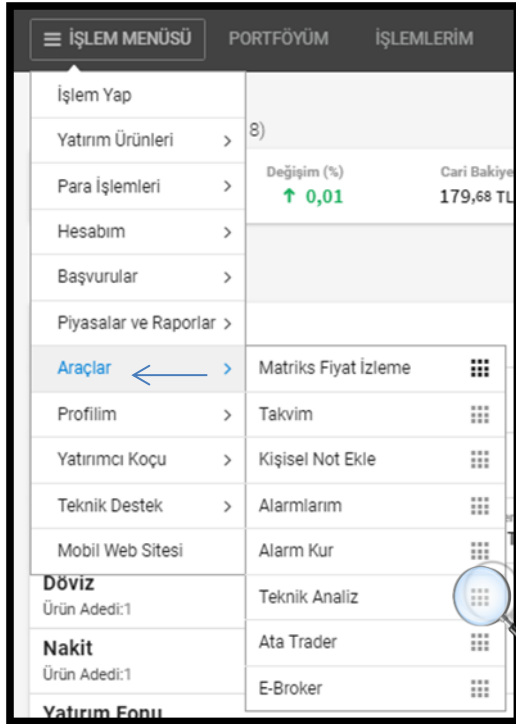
İŞLEM MENÜSÜ PORTFÖYÜM İŞLEMLERİM

İşlem Yap
Yatırım Ürünleri >
Para İşlemleri >
Hesabım >
Başvurular >
Piyasalar ve Raporlar >
Araçlar >
Profilim >
Yatırımcı Koçu >
Teknik Destek >
Mobil Web Sitesi

8)
Değişim (%)
↑ 0,01
Cari Bakiye
179,68 TL

Matriks Fiyat İzleme
Takvim
Kişisel Not Ekle
Alarmlarım
Alarm Kur
Teknik Analiz
Ata Trader
E-Broker

Döviz
Ürün Adedi:1
Nakit
Ürün Adedi:1
Yatırım Fonu